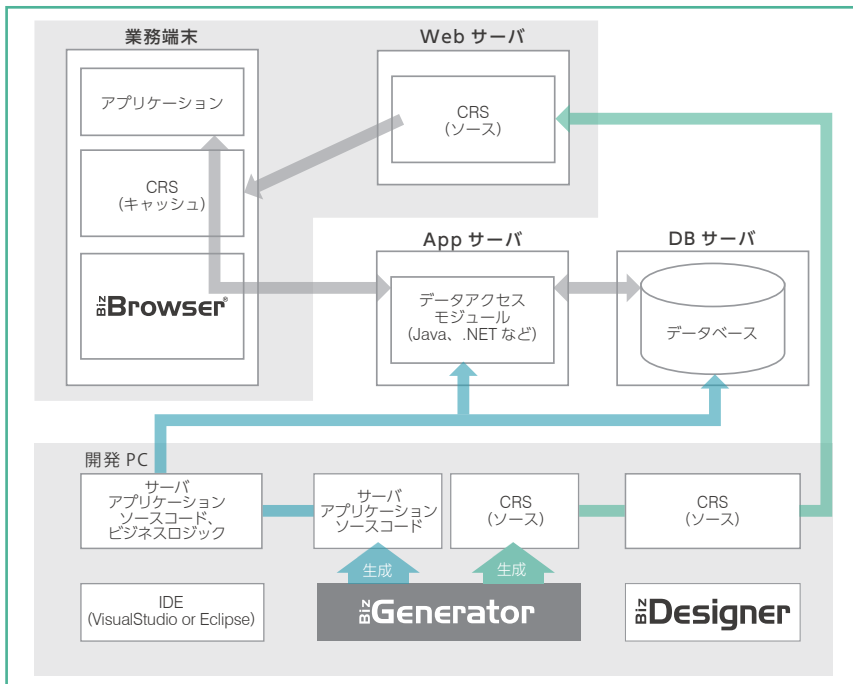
業務端末

アプリケーション

CRS
(キャッシュ)

Biz Browser®

Web サーバ

CRS
(ソース)

App サーバ

データアクセス
モジュール
(Java、.NET など)

DB サーバ

データベース

開発 PC

サーバ
アプリケーション
ソースコード、
ビジネスロジック

サーバ
アプリケーション
ソースコード

CRS
(ソース)

CRS
(ソース)

生成

生成

IDE
(VisualStudio or Eclipse)

Biz Generator

Biz Designer